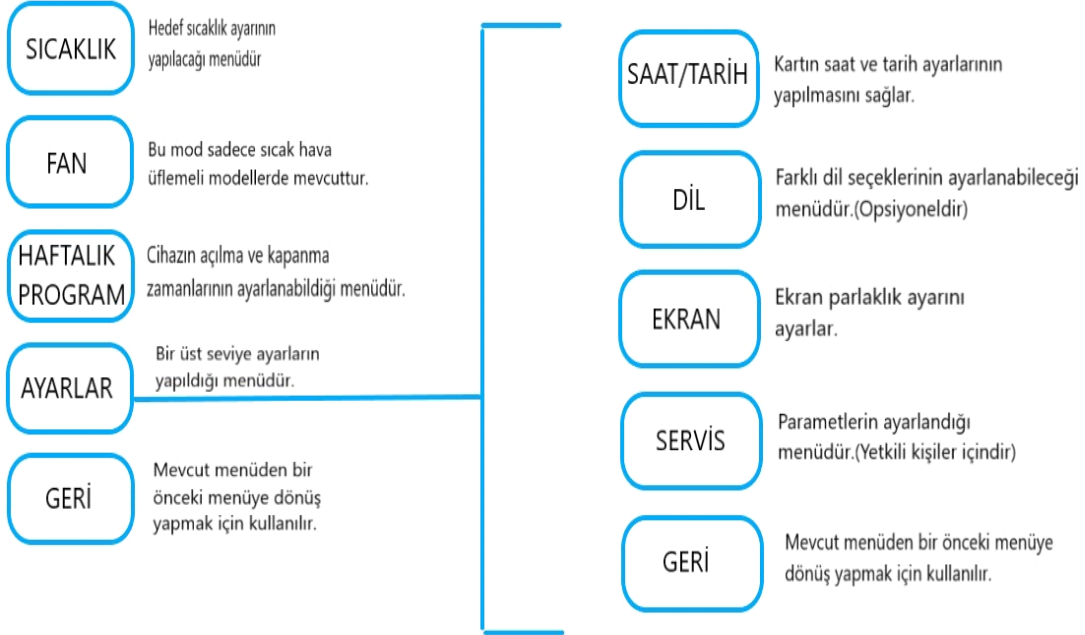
SICAKLIK
Hedef sıcaklık ayarının yapılacağı menüdür

FAN
Bu mod sadece sıcak hava üflemeli modellerde mevcuttur.

HAFTALIK PROGRAM
Cihazın açılma ve kapanma zamanlarının ayarlanabildiği menüdür.

AYARLAR
Bir üst seviye ayarların yapıldığı menüdür.

GERİ
Mevcut menüden bir önceki menüye dönüş yapmak için kullanılır.

SAAT/TARİH
Kartın saat ve tarih ayarlarının yapılmasını sağlar.

DİL
Farklı dil seçeklerinin ayarlanabileceği menüdür.(Opsiyoneldir)

EKRAN
Ekran parlaklık ayarını ayarlar.

SERVİS
Parametlerin ayarlandığı menüdür.(Yetkili kişiler içindir)

GERİ
Mevcut menüden bir önceki menüye dönüş yapmak için kullanılır.